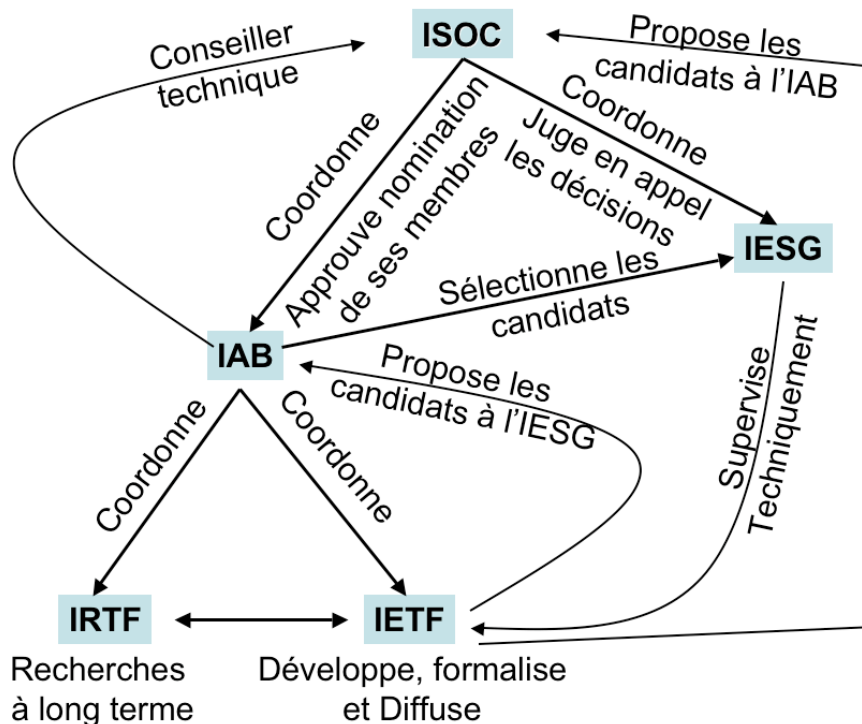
ISOC

Conseiller technique

Propose les candidats à l'IAB

Coordonne

Approuve nomination de ses membres

Juge en appel les décisions

Coordonne

IESG

Sélectionne les candidats

IAB

Propose les candidats à l'IESG

Supervise Techniquement

Coordonne

Coordonne

IRTF

IETF

Recherches à long terme

Développe, formalise et Diffuse